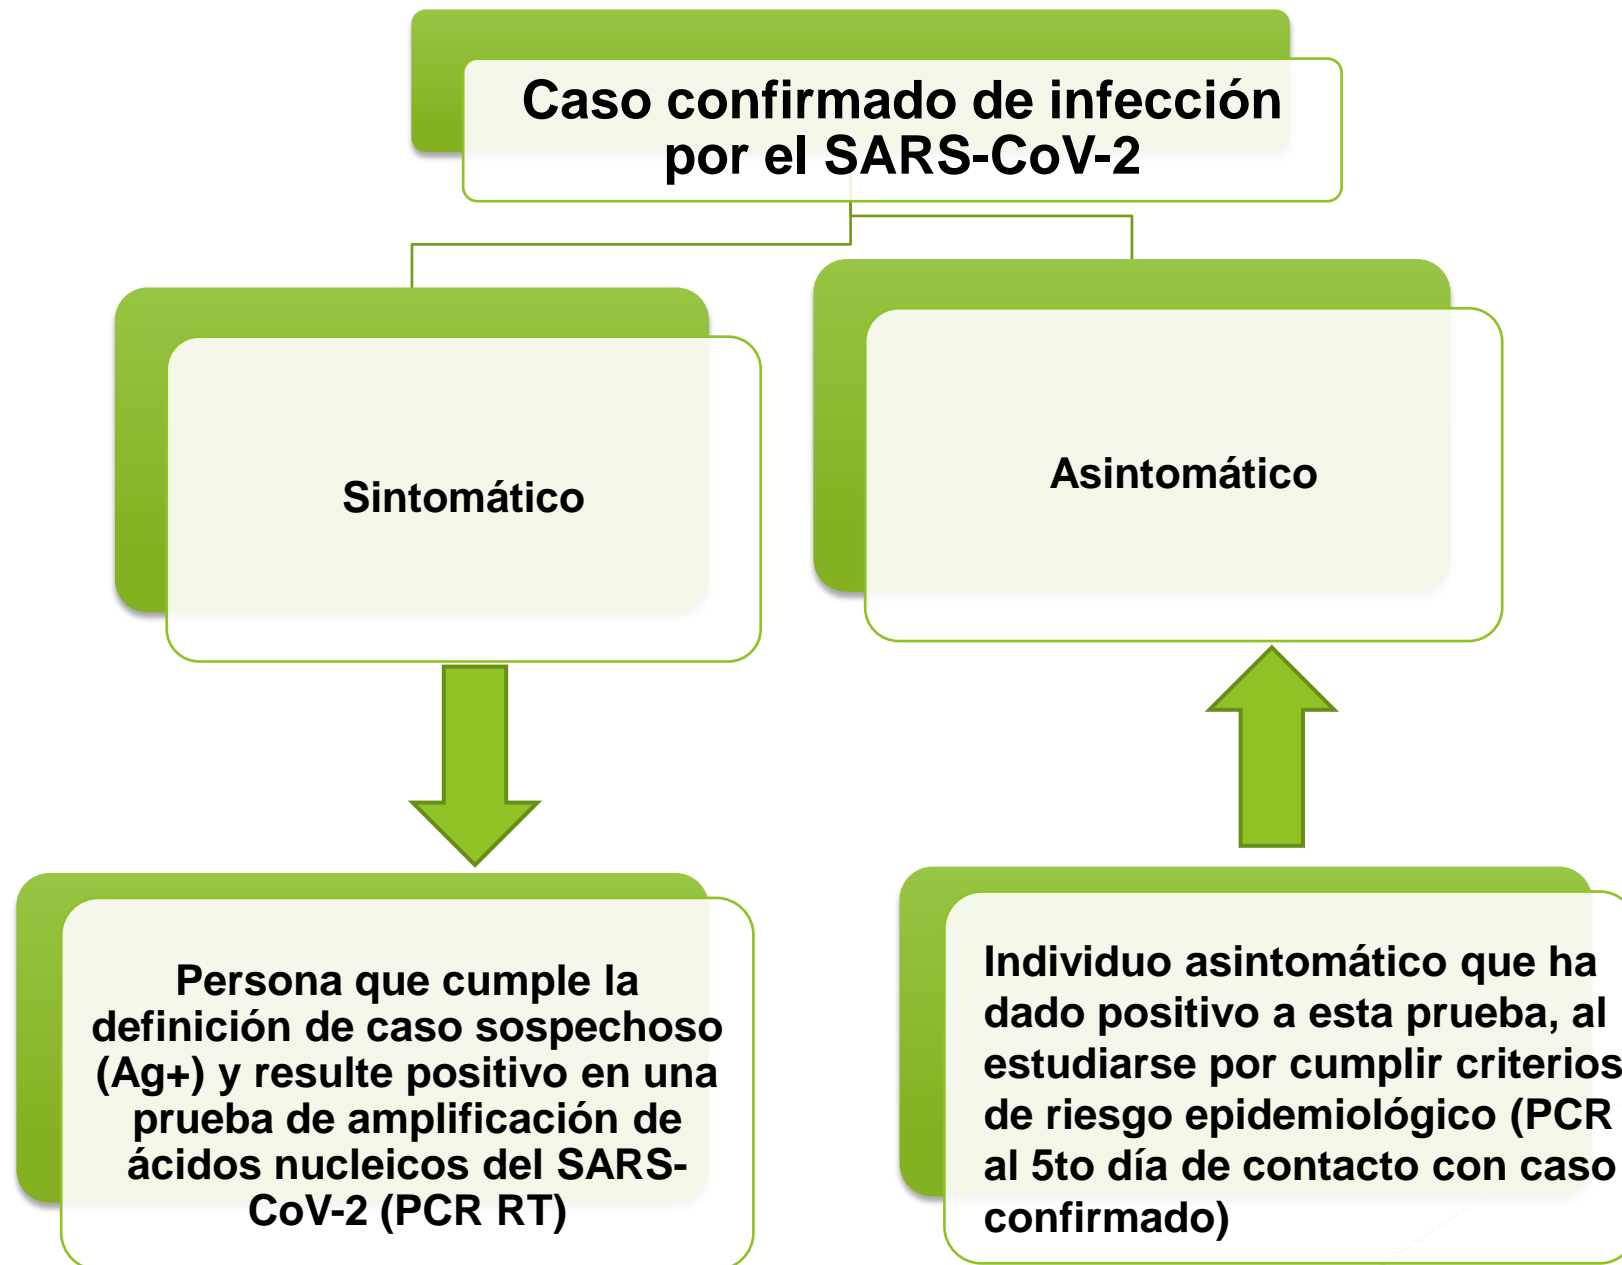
Caso confirmado de infección por el SARS-CoV-2

Sintomático

Asintomático

Persona que cumple la definición de caso sospechoso (Ag+) y resulte positivo en una prueba de amplificación de ácidos nucleicos del SARS-CoV-2 (PCR RT)

Individuo asintomático que ha dado positivo a esta prueba, al estudiarse por cumplir criterios de riesgo epidemiológico (PCR al 5to día de contacto con caso confirmado)